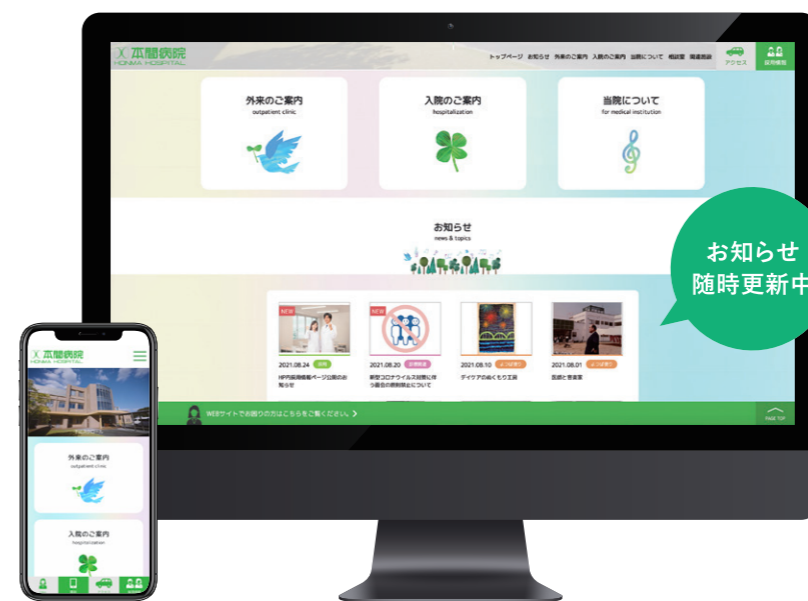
本間病院
HONMA HOSPITAL

トップページ お知らせ 外来のご案内 入院のご案内 当院について 相談室 職員採用

アクセス 採用情報

外来のご案内
outpatient clinic

入院のご案内
hospitalization

当院について
for medical institution

お知らせ
news & topics

お知らせ
随時更新中

NEW
2021.08.24 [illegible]
HP内医師紹介ページ公開のお知らせ

NEW
2021.08.20 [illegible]
新型コロナウイルス対策に伴う面会の原則禁止について

2021.08.10 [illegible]
デイケアの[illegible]工房

2021.08.01 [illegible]
医師と看護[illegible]

WEBサイトでお困りの方はこちらをご覧ください。

PAGE TOP

本間病院
HONMA HOSPITAL

外来のご案内
outpatient clinic

入院のご案内
hospitalization